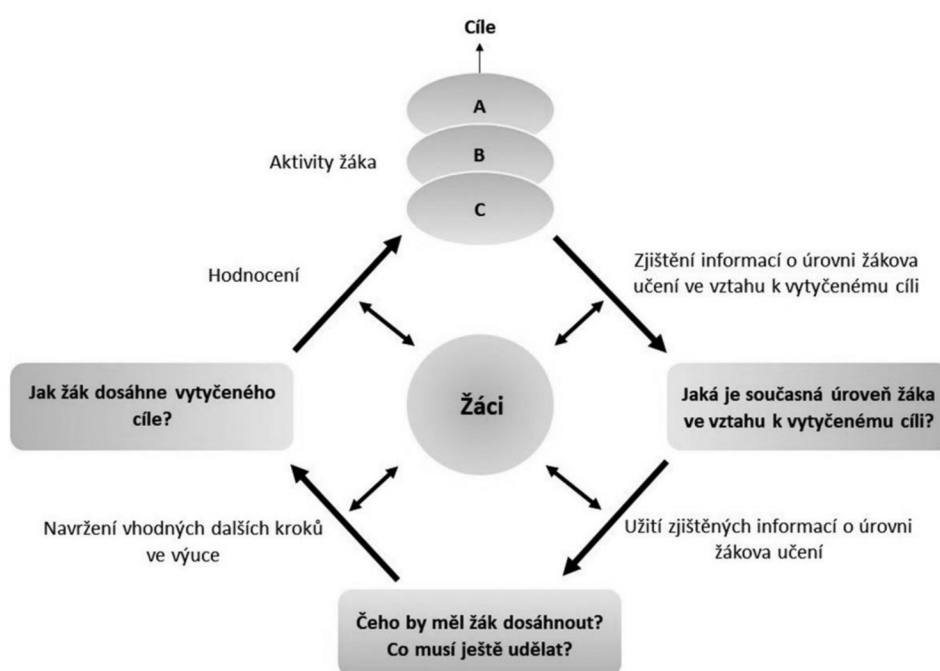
Cíle

A

B

C

Aktivity žáka

Hodnocení

Zjištění informací o úrovni žákova učení ve vztahu k vytyčenému cíli

Jak žák dosáhne vytyčeného cíle?

Žáci

Jaká je současná úroveň žáka ve vztahu k vytyčenému cíli?

Navržení vhodných dalších kroků ve výuce

Užití zjištěných informací o úrovni žákova učení

Čeho by měl žák dosáhnout? Co musí ještě udělat?